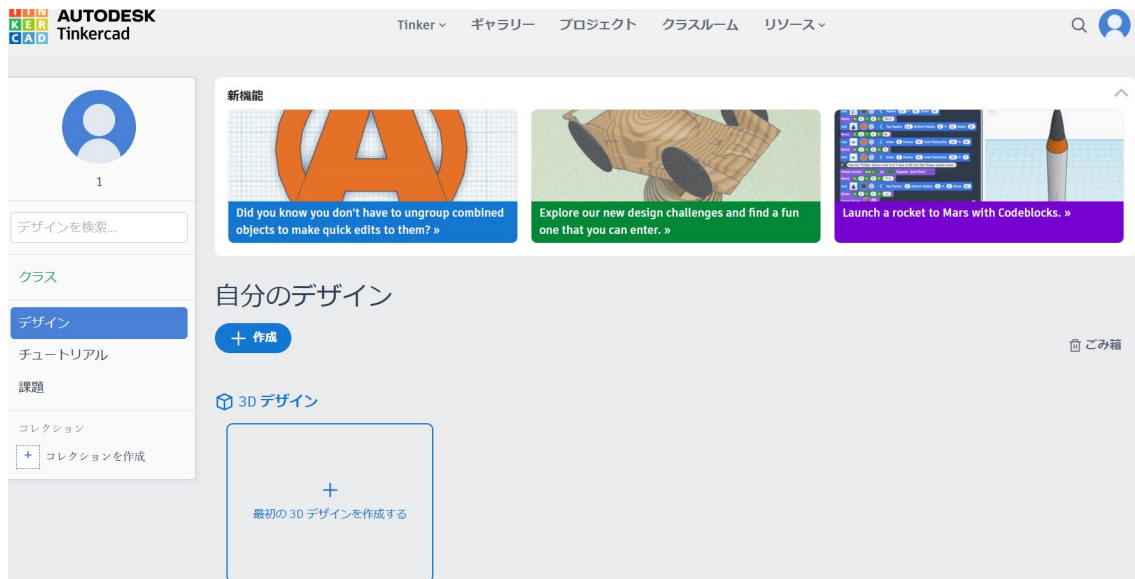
TIN KER CAD AUTODESK Tinkercad

Tinker ⌄ ギャラリー プロジェクト クラスルーム リソース ⌄

1

デザインを検索...

クラス

デザイン

チュートリアル

課題

コレクション

+ コレクションを作成

新機能

Did you know you don't have to ungroup combined objects to make quick edits to them? »

Explore our new design challenges and find a fun one that you can enter. »

Launch a rocket to Mars with Codeblocks. »

自分のデザイン

+ 作成

ごみ箱

3D デザイン

+

最初の 3D デザインを作成する